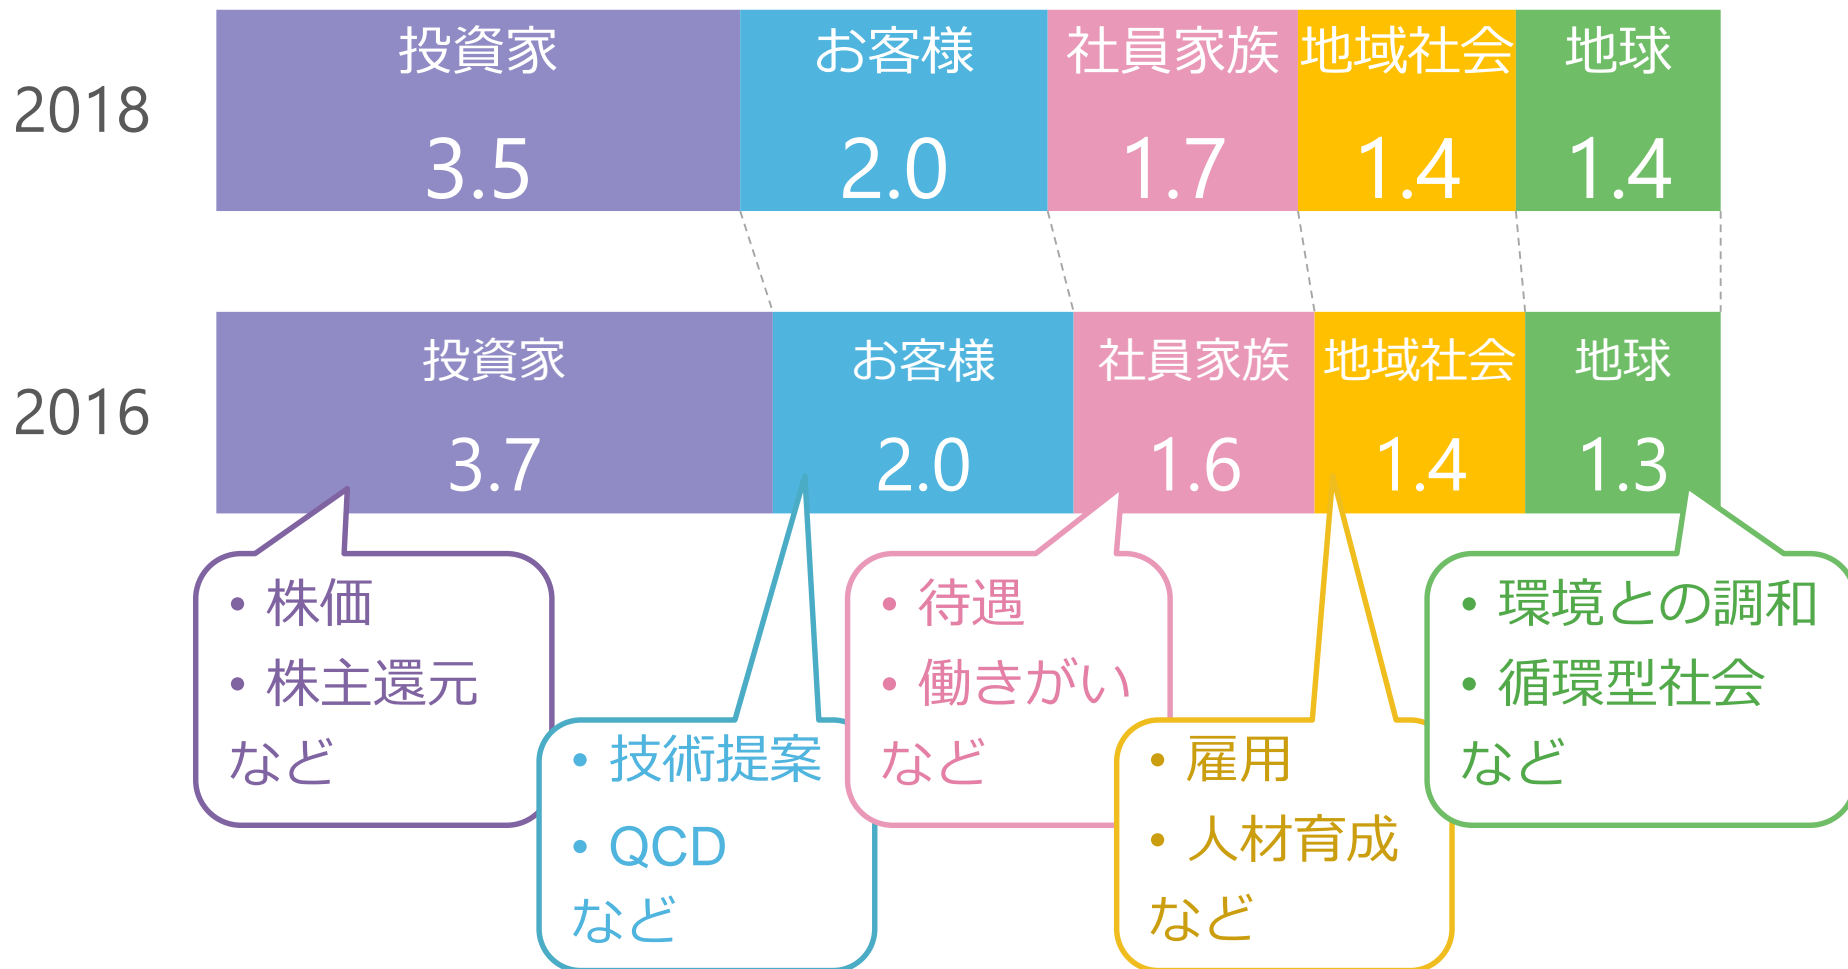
2018

| 投資家 | お客様 | 社員家族 | 地域社会 | 地球 |
|---|---|---|---|---|
| 3.5 | 2.0 | 1.7 | 1.4 | 1.4 |

2016

| 投資家 | お客様 | 社員家族 | 地域社会 | 地球 |
|---|---|---|---|---|
| 3.7 | 2.0 | 1.6 | 1.4 | 1.3 |

• 株価
• 株主還元
など

• 技術提案
• QCD
など

• 待遇
• 働きがい
など

• 雇用
• 人材育成
など

• 環境との調和
• 循環型社会
など